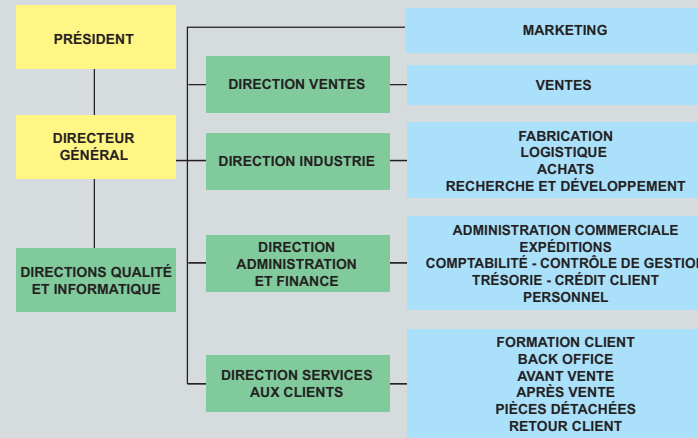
PRÉSIDENT

MARKETING

DIRECTION VENTES

VENTES

DIRECTEUR GÉNÉRAL

DIRECTION INDUSTRIE

FABRICATION
LOGISTIQUE
ACHATS
RECHERCHE ET DÉVELOPPEMENT

DIRECTIONS QUALITÉ ET INFORMATIQUE

DIRECTION ADMINISTRATION ET FINANCE

ADMINISTRATION COMMERCIALE
EXPÉDITIONS
COMPTABILITÉ - CONTRÔLE DE GESTIO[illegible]
TRÉSORIE - CRÉDIT CLIENT
PERSONNEL

DIRECTION SERVICES AUX CLIENTS

FORMATION CLIENT
BACK OFFICE
AVANT VENTE
APRÈS VENTE
PIÈCES DÉTACHÉES
RETOUR CLIENT